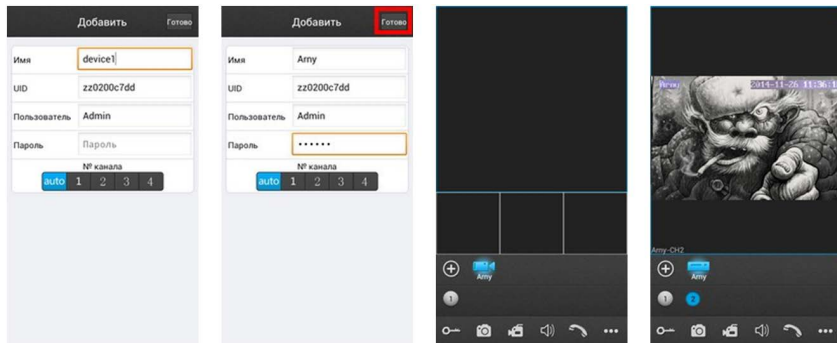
Добавить Готово

Имя device1

UID zz0200c7dd

Пользователь Admin

Пароль Пароль

№ канала

auto 1 2 3 4

Добавить Готово

Имя Arny

UID zz0200c7dd

Пользователь Admin

Пароль ••••••

№ канала

auto 1 2 3 4

Arny

1

Arny 2014-11-26 11:36:1

Arny-CH2

Arny

1 2